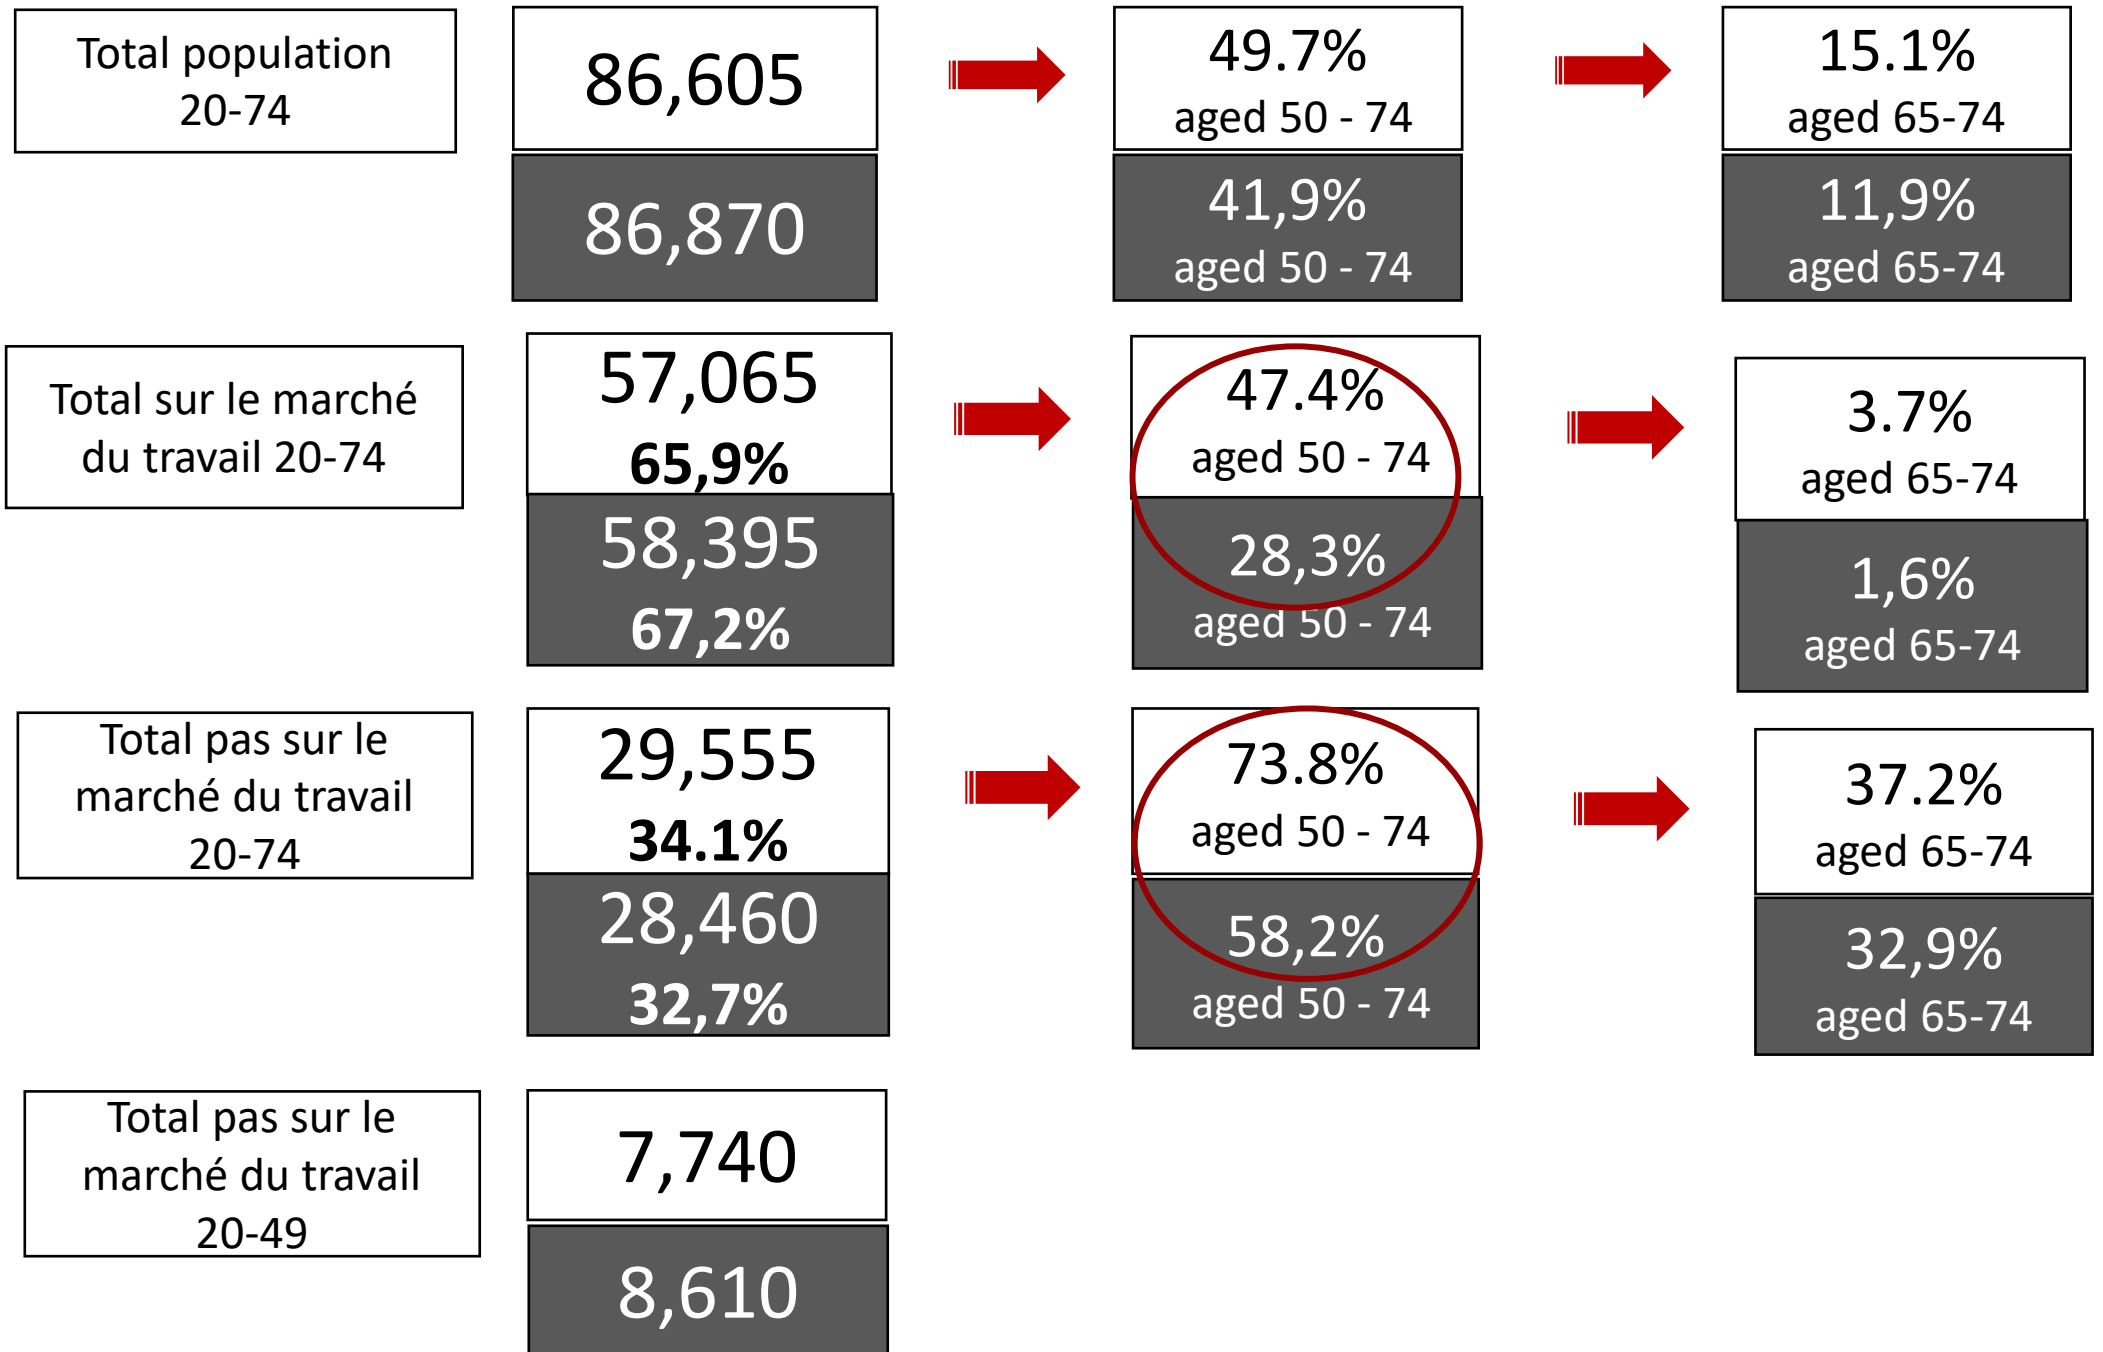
Total population 20-74

86,605

86,870

49.7% aged 50 - 74

41,9% aged 50 - 74

15.1% aged 65-74

11,9% aged 65-74

Total sur le marché du travail 20-74

57,065 65,9%

58,395 67,2%

47.4% aged 50 - 74

28,3% aged 50 - 74

3.7% aged 65-74

1,6% aged 65-74

Total pas sur le marché du travail 20-74

29,555 34.1%

28,460 32,7%

73.8% aged 50 - 74

58,2% aged 50 - 74

37.2% aged 65-74

32,9% aged 65-74

Total pas sur le marché du travail 20-49

7,740

8,610